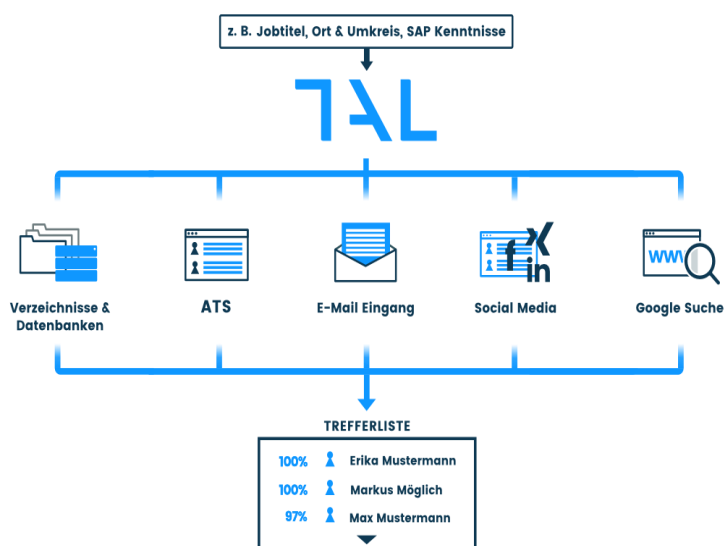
z. B. Jobtitel, Ort & Umkreis, SAP Kenntnisse

TAL

Verzeichnisse & Datenbanken

ATS

E-Mail Eingang

Social Media

Google Suche

www

TREFFERLISTE

| 100% | Erika Mustermann |
|---|---|
| 100% | Markus Möglich |
| 97% | Max Mustermann |